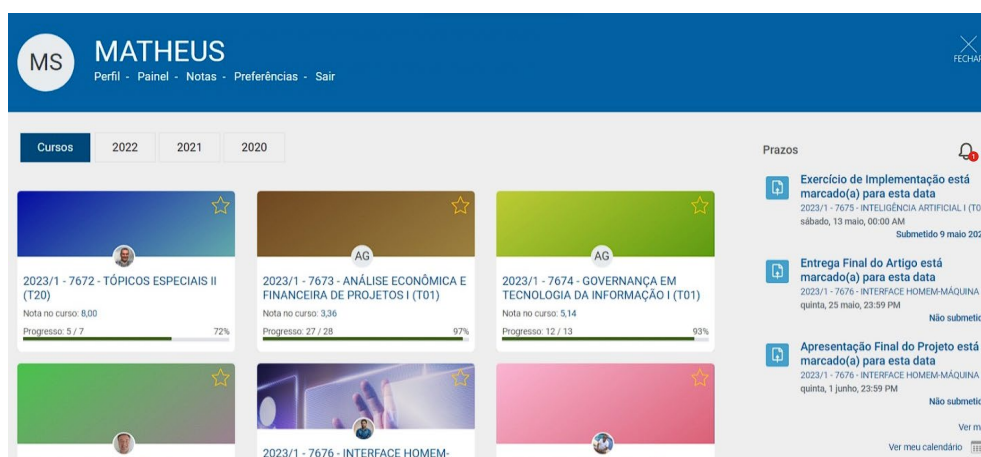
MS

MATHEUS

Perfil - Painel - Notas - Preferências - Sair

FECHAR

Cursos 2022 2021 2020

2023/1 - 7672 - TÓPICOS ESPECIAIS II (T20)
Nota no curso: 8,00
Progresso: 5 / 7 72%

AG
2023/1 - 7673 - ANÁLISE ECONÔMICA E FINANCEIRA DE PROJETOS I (T01)
Nota no curso: 3,36
Progresso: 27 / 28 97%

AG
2023/1 - 7674 - GOVERNANÇA EM TECNOLOGIA DA INFORMAÇÃO I (T01)
Nota no curso: 5,14
Progresso: 12 / 13 93%

2023/1 - 7676 - INTERFACE HOMEM-

Prazos

Exercício de Implementação está marcado(a) para esta data
2023/1 - 7675 - INTELIGÊNCIA ARTIFICIAL I (T0
sábado, 13 maio, 00:00 AM
Submetido 9 maio 202

Entrega Final do Artigo está marcado(a) para esta data
2023/1 - 7676 - INTERFACE HOMEM-MÁQUINA
quinta, 25 maio, 23:59 PM
Não submetid

Apresentação Final do Projeto está marcado(a) para esta data
2023/1 - 7676 - INTERFACE HOMEM-MÁQUINA
quinta, 1 junho, 23:59 PM
Não submetid

Ver m

Ver meu calendário